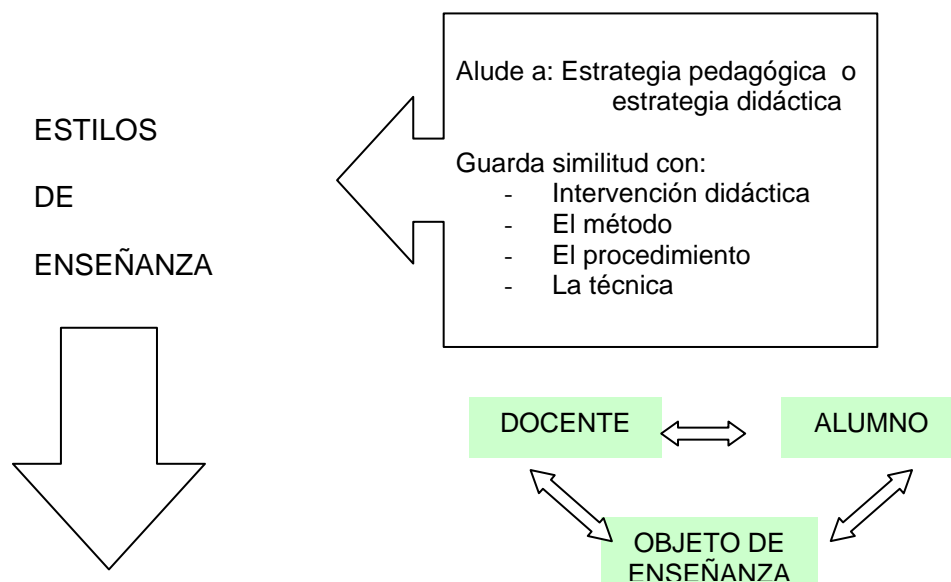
ESTILOS

DE

ENSEÑANZA

Alude a: Estrategia pedagógica o estrategia didáctica

Guarda similitud con:
- Intervención didáctica
- El método
- El procedimiento
- La técnica

DOCENTE

ALUMNO

OBJETO DE ENSEÑANZA